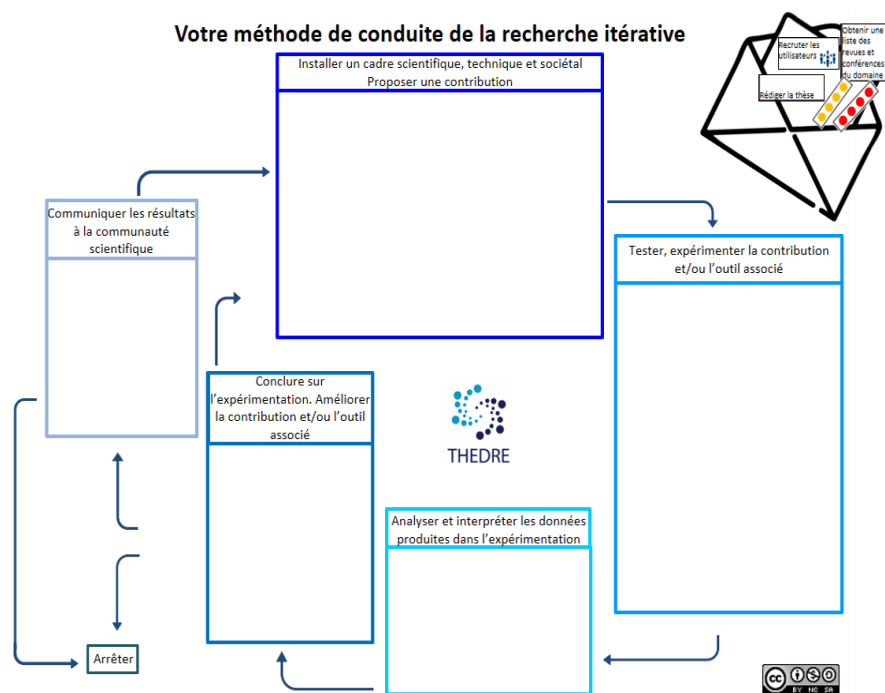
Votre méthode de conduite de la recherche itérative

Recruter les utilisateurs

Obtenir une liste des revues et conférences du domaine

Rédiger la thèse

Installer un cadre scientifique, technique et sociétal
Proposer une contribution

Communiquer les résultats à la communauté scientifique

Tester, expérimenter la contribution et/ou l'outil associé

Conclure sur l'expérimentation. Améliorer la contribution et/ou l'outil associé

THEDRE

Analyser et interpréter les données produites dans l'expérimentation

Arrêter

BY NC SA